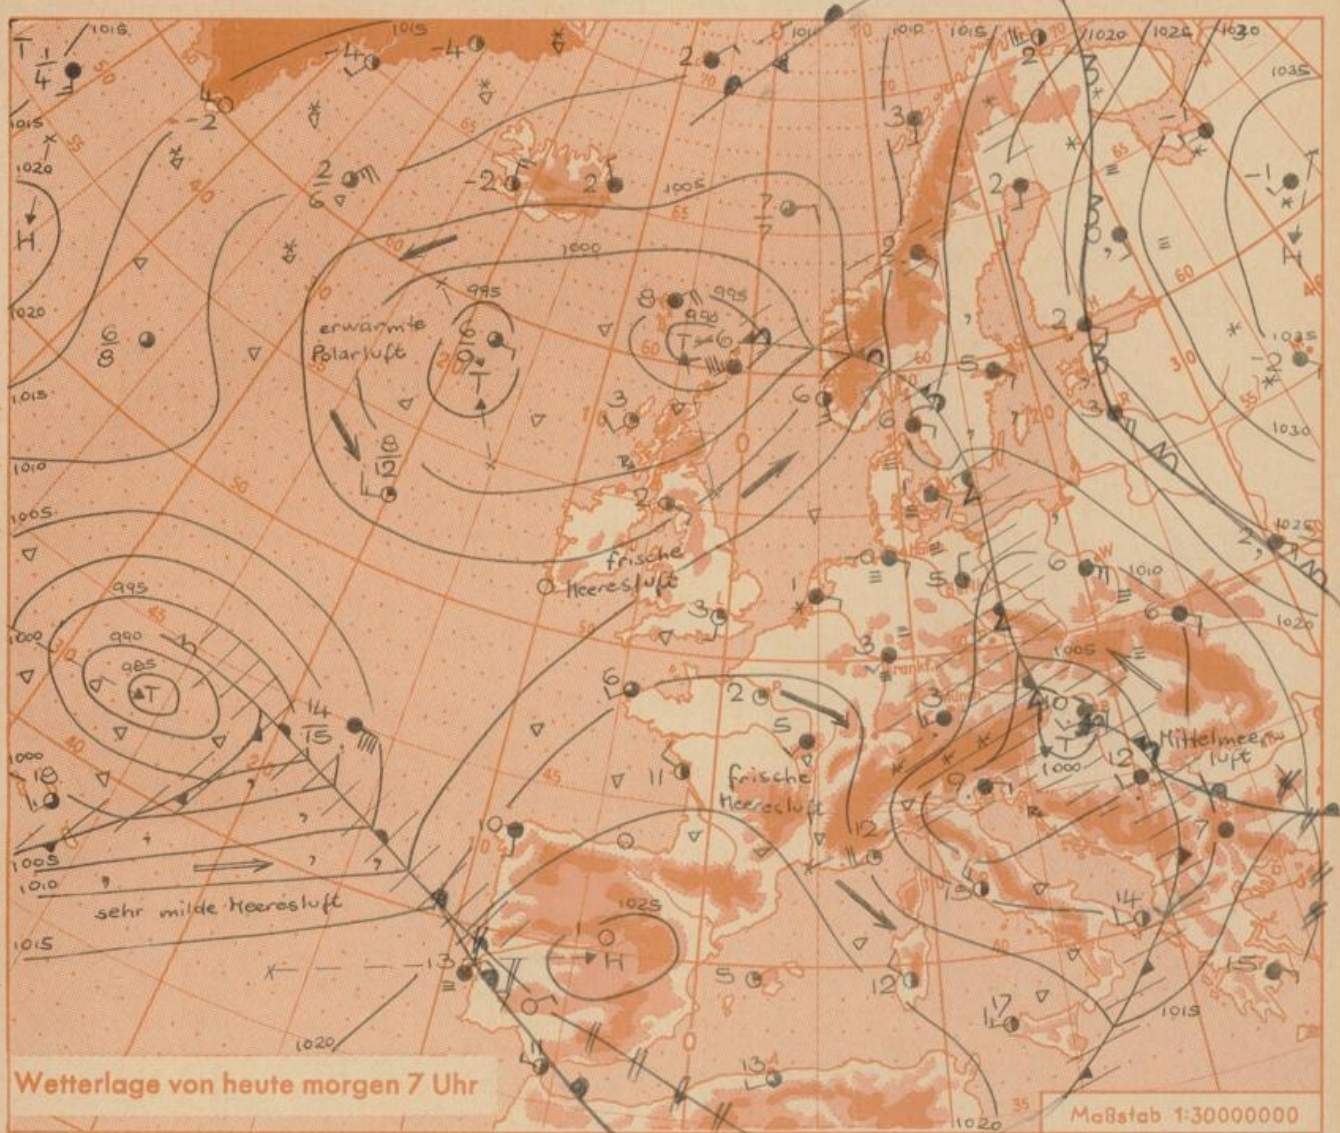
Wetterlage von heute morgen 7 Uhr

Maßstab 1:30000000

erwärmte Polarluft

frische Meeresluft

frische Meeresluft

Mittelmeerluft

sehr milde Meeresluft

H

H

T

T

T

T

1015
1020
1015
1010
1005
1000
995
990
985
1000
1005
1010
1015
1020
1025
1000
995
990
1005
1010
1015
1020
1025
1030
1035
1020
1025
1030
1035
1000
1005
1010
1015
1020